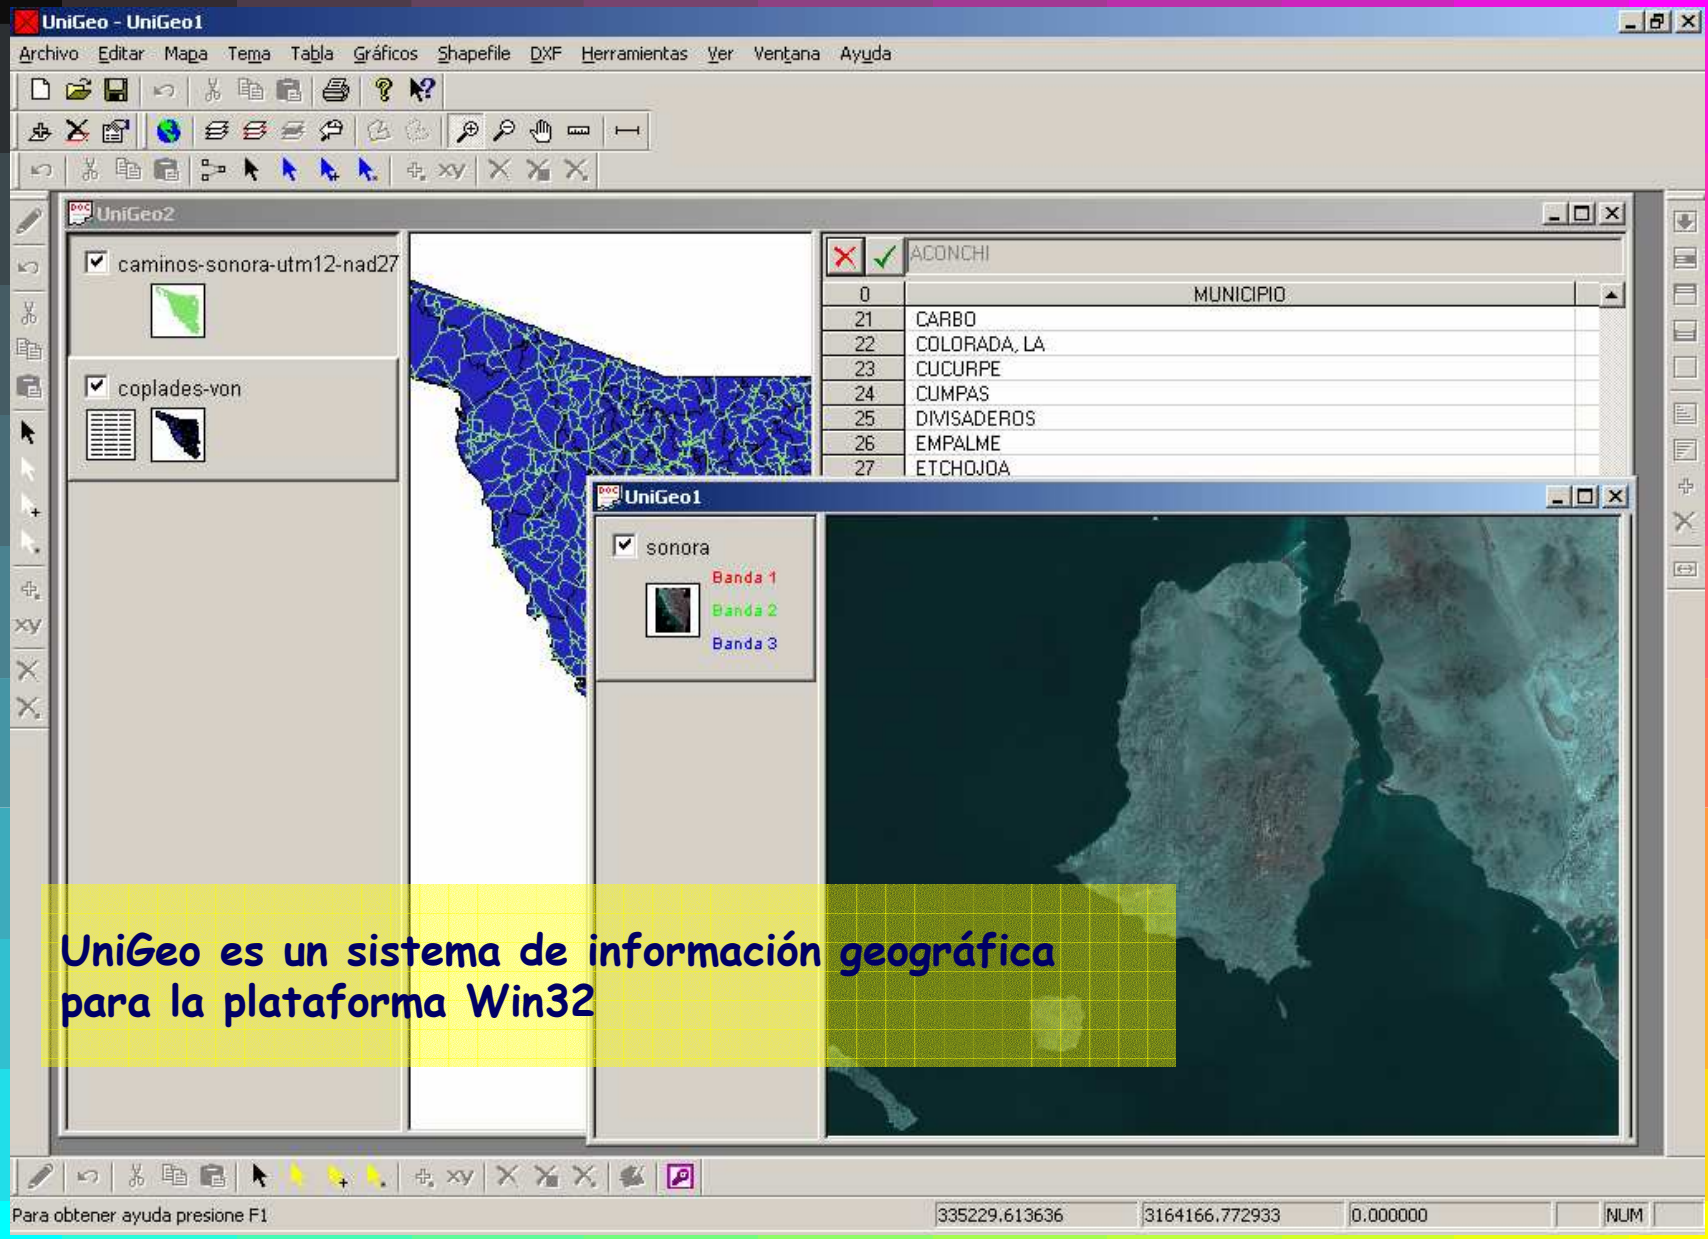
UniGeo - UniGeo1

Archivo Editar Mapa Tema Tabla Gráficos Shapefile DXF Herramientas Ver Ventana Ayuda

xy

xy

UniGeo2

caminos-sonora-utm12-nad27

coplades-von

ACONCHI

| 0 | MUNICIPIO |
|---|---|
| 21 | CARBO |
| 22 | COLORADA, LA |
| 23 | CUCURPE |
| 24 | CUMPAS |
| 25 | DIVISADEROS |
| 26 | EMPALME |
| 27 | ETCHOJOA |

UniGeo1

sonora

Banda 1

Banda 2

Banda 3

UniGeo es un sistema de información geográfica para la plataforma Win32

xy

Para obtener ayuda presione F1

335229.613636

3164166.772933

0.000000

NUM